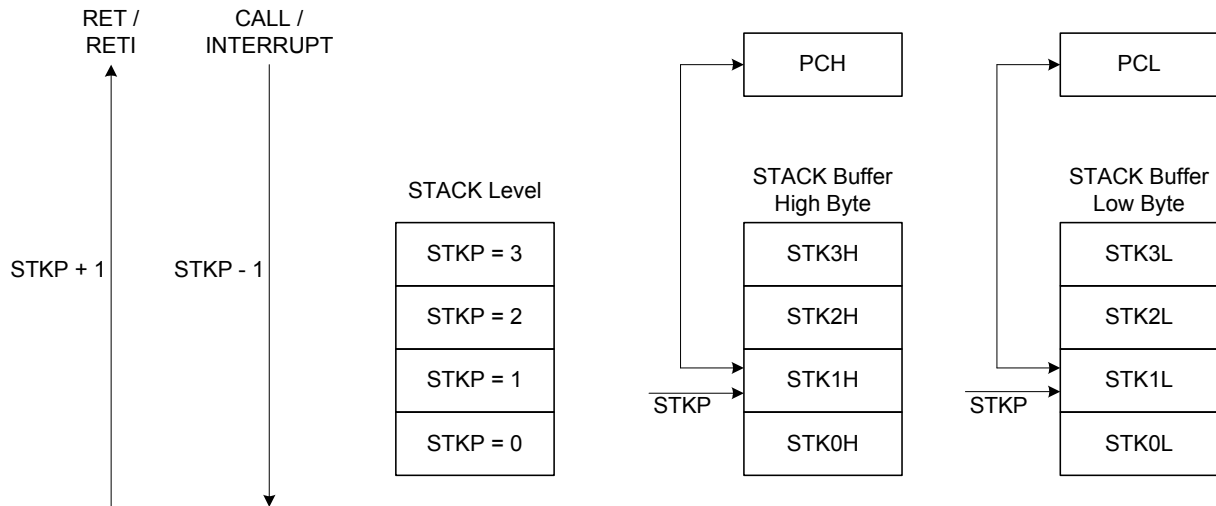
RET / RETI

CALL / INTERRUPT

STKP + 1

STKP - 1

STACK Level

| STKP = 3 |
|---|
| STKP = 2 |
| STKP = 1 |
| STKP = 0 |

PCH

STACK Buffer High Byte

| STK3H |
|---|
| STK2H |
| STK1H |
| STK0H |

STKP

PCL

STACK Buffer Low Byte

| STK3L |
|---|
| STK2L |
| STK1L |
| STK0L |

STKP